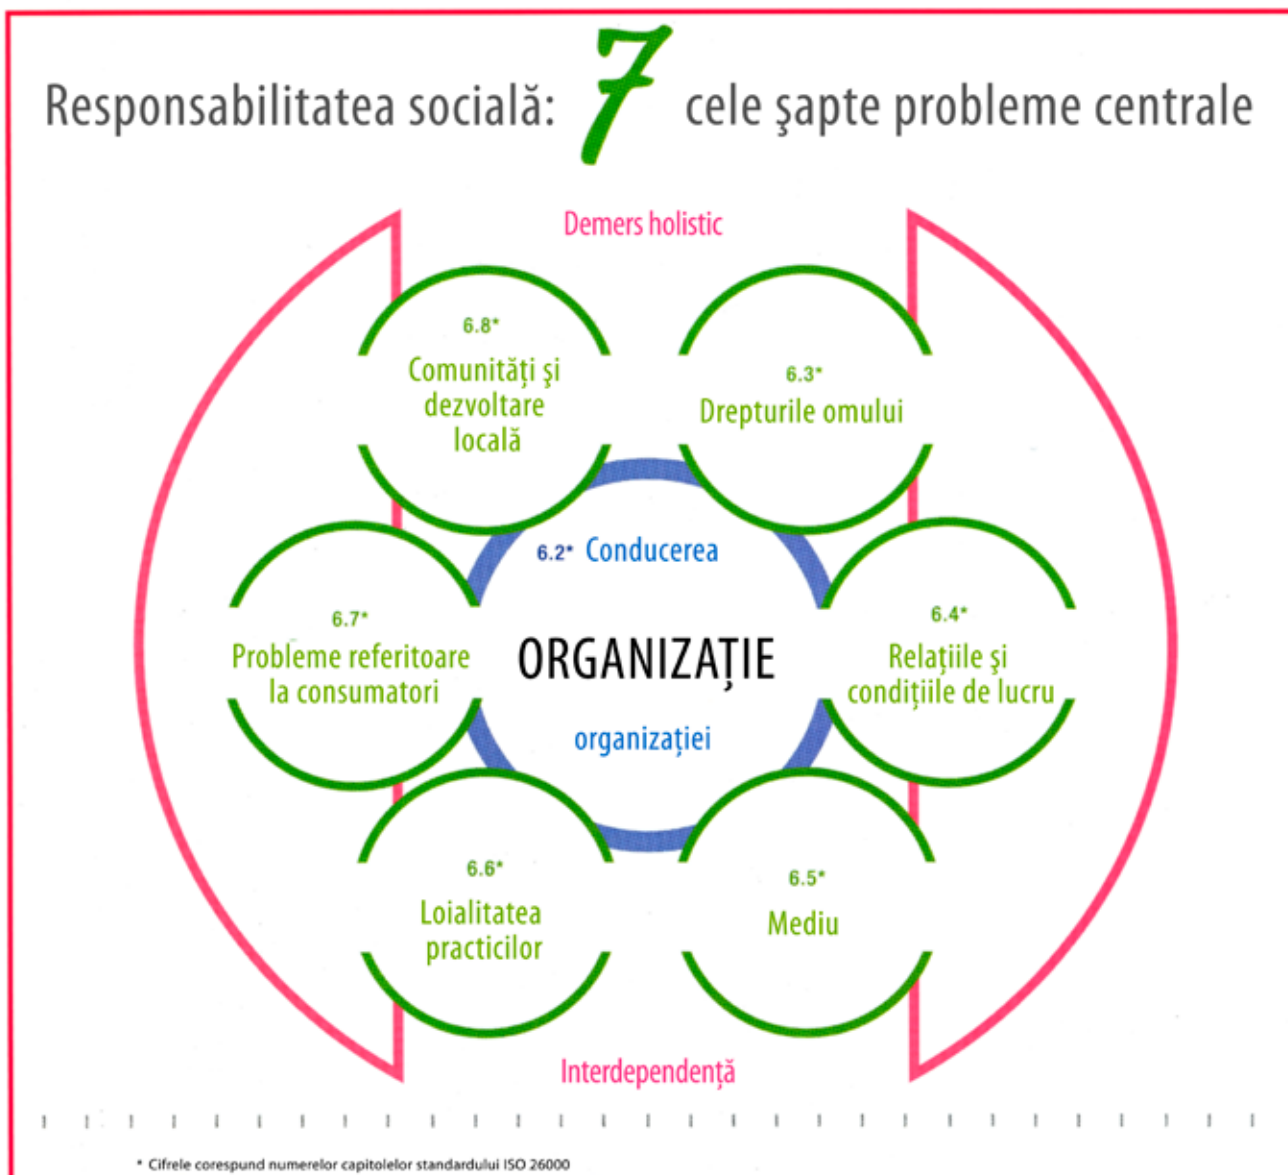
Responsabilitatea socială: 7 cele şapte probleme centrale

Demers holistic

6.8* Comunităţi şi dezvoltare locală

6.3* Drepturile omului

6.2* Conducerea

6.7* Probleme referitoare la consumatori

ORGANIZAŢIE

6.4* Relaţiile şi condiţiile de lucru

organizaţiei

6.6* Loialitatea practicilor

6.5* Mediu

Interdependenţă

* Cifrele corespund numerelor capitolelor standardului ISO 26000